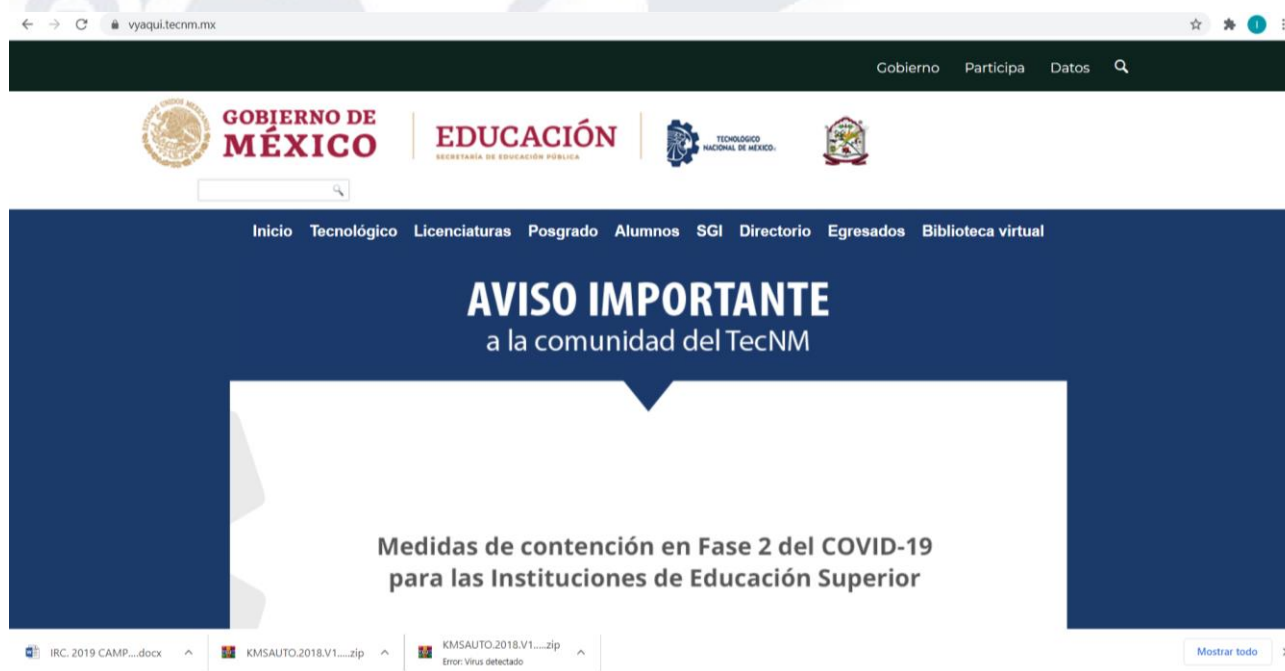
vyaqui.tecnm.mx

Gobierno Participa Datos

GOBIERNO DE MÉXICO

EDUCACIÓN
SECRETARÍA DE EDUCACIÓN PÚBLICA

TECNOLÓGICO NACIONAL DE MÉXICO

Inicio Tecnológico Licenciaturas Posgrado Alumnos SGI Directorio Egresados Biblioteca virtual

AVISO IMPORTANTE
a la comunidad del TecNM

Medidas de contención en Fase 2 del COVID-19 para las Instituciones de Educación Superior

IRC. 2019 CAMP....docx
KMSAUTO.2018.V1.....zip
KMSAUTO.2018.V1.....zip
Error: Virus detectado
Mostrar todo